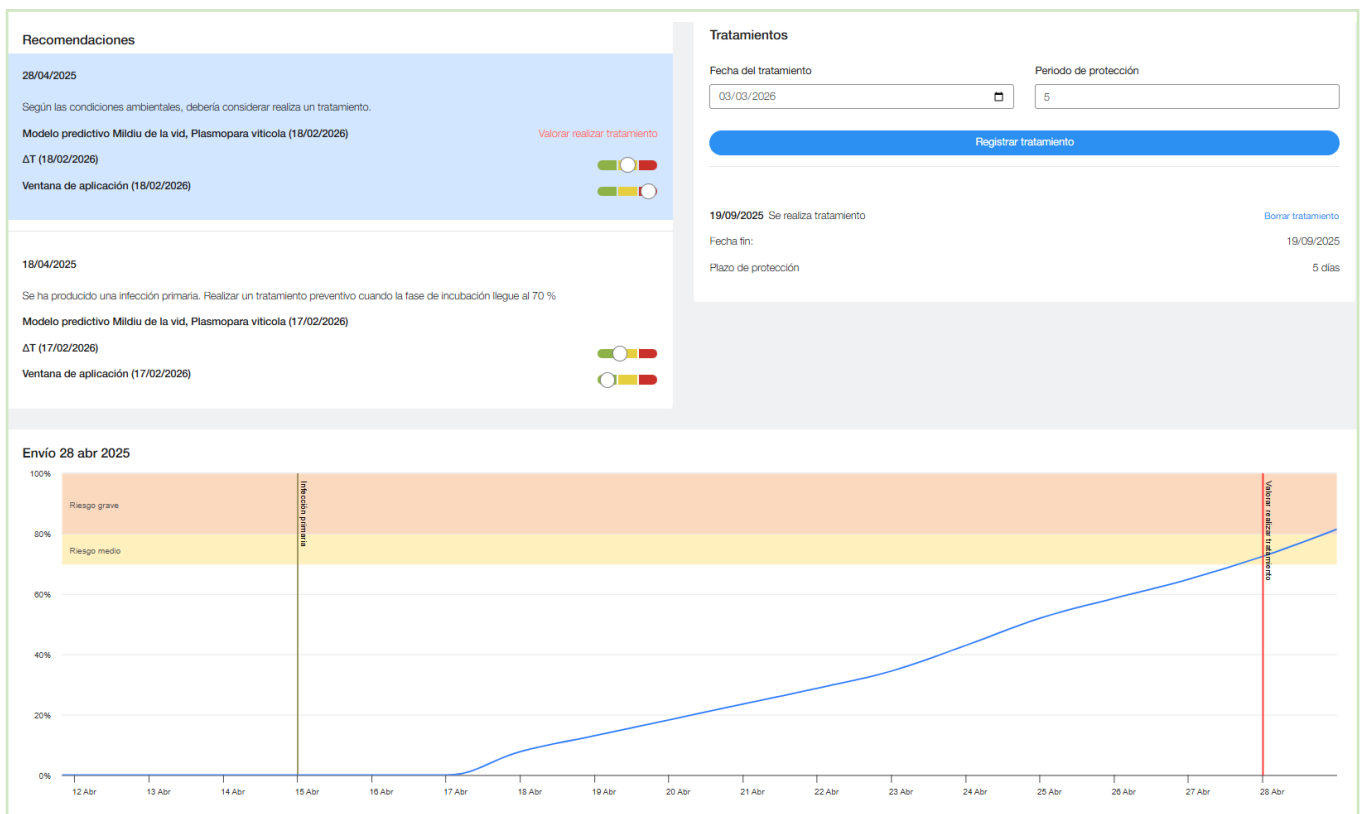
Recomendaciones

28/04/2025

Según las condiciones ambientales, debería considerar realiza un tratamiento.

Modelo predictivo Mildiu de la vid, Plasmopara viticola (18/02/2026)
Valorar realizar tratamiento

ΔT (18/02/2026)

Ventana de aplicación (18/02/2026)

18/04/2025

Se ha producido una infección primaria. Realizar un tratamiento preventivo cuando la fase de incubación llegue al 70 %

Modelo predictivo Mildiu de la vid, Plasmopara viticola (17/02/2026)

ΔT (17/02/2026)

Ventana de aplicación (17/02/2026)

Tratamientos

Fecha del tratamiento
03/03/2026

Periodo de protección
5

Registrar tratamiento

19/09/2025 Se realiza tratamiento
Borrar tratamiento

Fecha fin:
19/09/2025

Plazo de protección
5 días

Envío 28 abr 2025

100%
80%
60%
40%
20%
0%

Riesgo grave
Riesgo medio
Infección primaria
Valorar realizar tratamiento

12 Abr 13 Abr 14 Abr 15 Abr 16 Abr 17 Abr 18 Abr 19 Abr 20 Abr 21 Abr 22 Abr 23 Abr 24 Abr 25 Abr 26 Abr 27 Abr 28 Abr